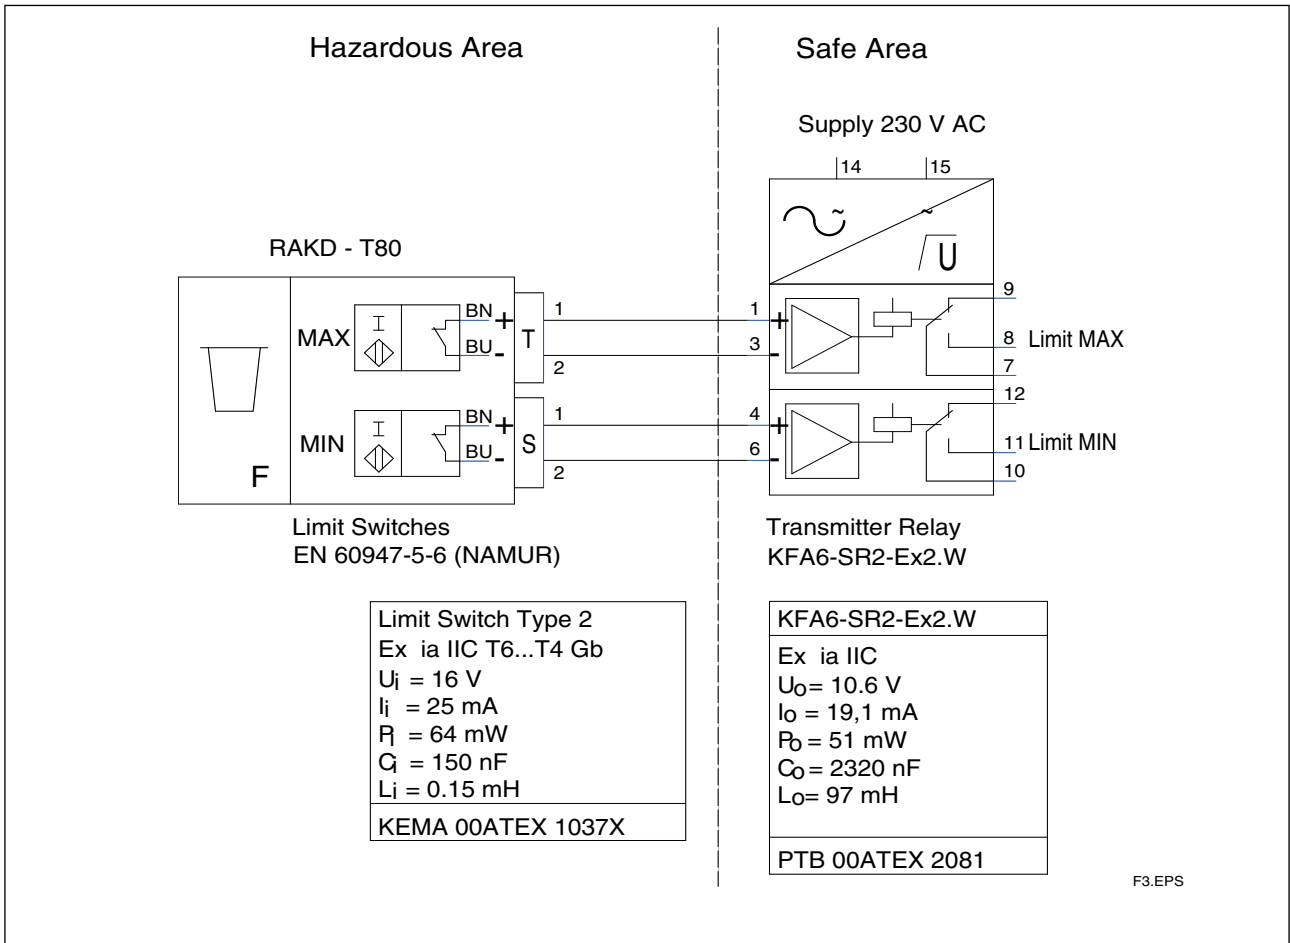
Hazardous Area

Safe Area

Supply 230 V AC

14 15

U

RAKD - T80

MAX

BN

BU

+

-

T

1

2

MIN

BN

BU

+

-

S

1

2

F

1

3

4

6

9

8 Limit MAX

7

12

11 Limit MIN

10

Limit Switches
EN 60947-5-6 (NAMUR)

Transmitter Relay
KFA6-SR2-Ex2.W

Limit Switch Type 2
Ex ia IIC T6...T4 Gb
$U_i$ = 16 V
$I_i$ = 25 mA
$P_i$ = 64 mW
$C_i$ = 150 nF
$L_i$ = 0.15 mH

KEMA 00ATEX 1037X

KFA6-SR2-Ex2.W

Ex ia IIC
$U_o$= 10.6 V
$I_o$ = 19,1 mA
$P_o$ = 51 mW
$C_o$ = 2320 nF
$L_o$= 97 mH

PTB 00ATEX 2081

F3.EPS